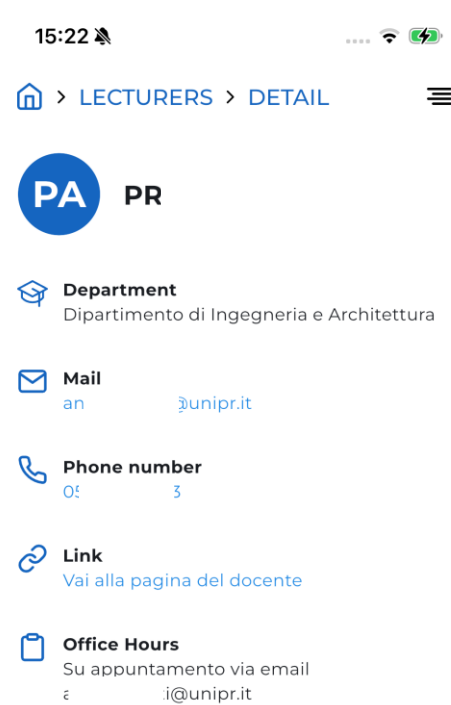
15:22

> LECTURERS > DETAIL

PA
PR

Department
Dipartimento di Ingegneria e Architettura

Mail
an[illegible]@unipr.it

Phone number
05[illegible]3

Link
Vai alla pagina del docente

Office Hours
Su appuntamento via email
a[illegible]i@unipr.it